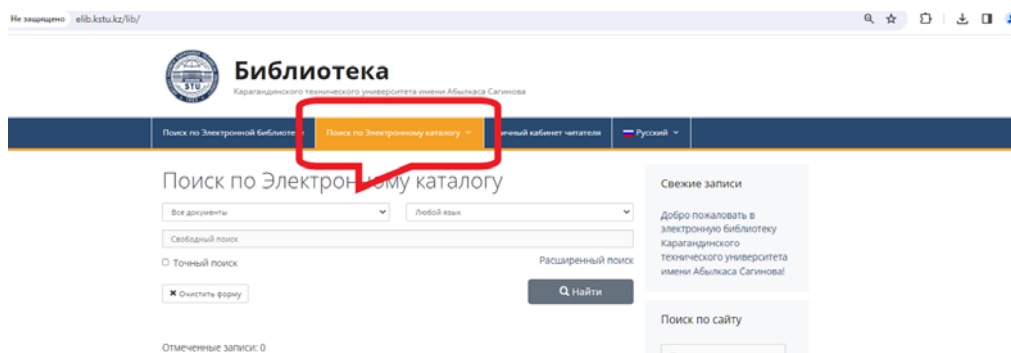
Не защищено elib.kstu.kz/lib/

STU

Библиотека

Карагандинского технического университета имени Абылкаса Сагинова

Поиск по Электронной библиоте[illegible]

Поиск по Электронному каталогу

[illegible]чный кабинет читателя

Русский

Поиск по Электрон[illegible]ому каталогу

Все документы

Любой язык

Свободный поиск

Точный поиск

Расширенный поиск

Очистить форму

Найти

Отмеченные записи: 0

Свежие записи

Добро пожаловать в электронную библиотеку Карагандинского технического университета имени Абылкаса Сагинова!

Поиск по сайту